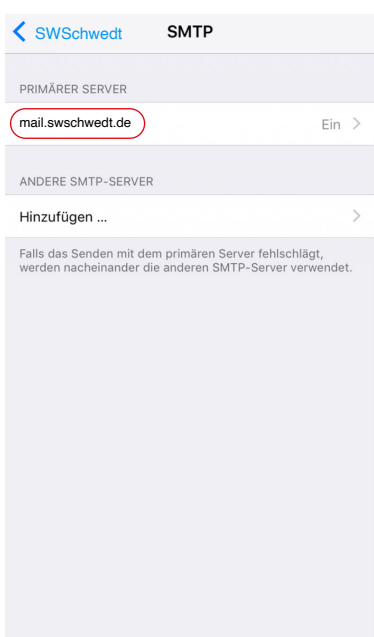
SWSchwedt SMTP

PRIMÄRER SERVER

mail.swschwedt.de Ein

ANDERE SMTP-SERVER

Hinzufügen ...

Falls das Senden mit dem primären Server fehlschlägt, werden nacheinander die anderen SMTP-Server verwendet.